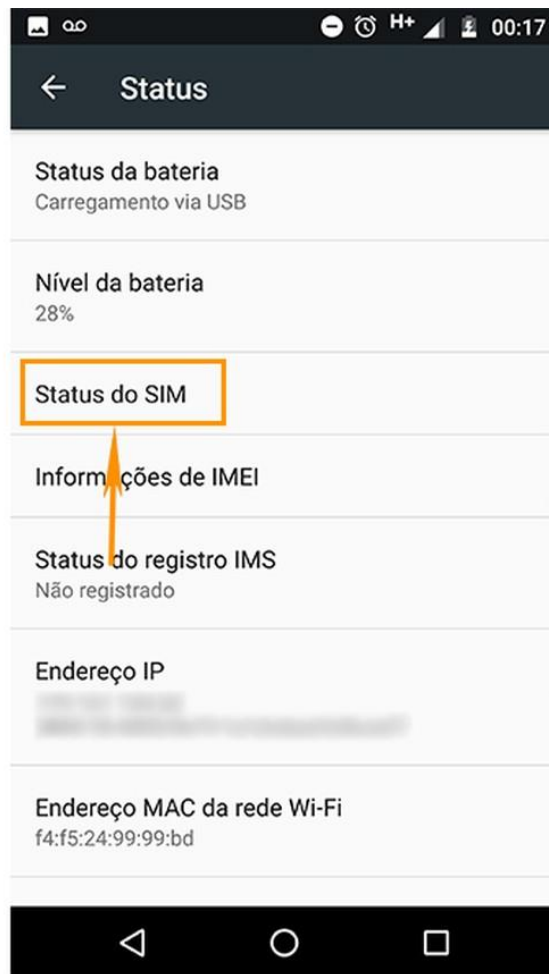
H+ 00:17

Status

Status da bateria
Carregamento via USB

Nível da bateria
28%

Status do SIM

Informações de IMEI

Status do registro IMS
Não registrado

Endereço IP
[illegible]

Endereço MAC da rede Wi-Fi
f4:f5:24:99:99:bd